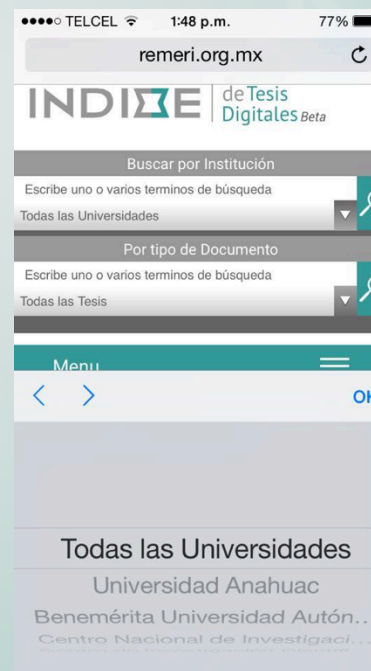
●●●●○ TELCEL 1:48 p.m. 77%

remeri.org.mx

INDIΣE de Tesis Digitales Beta

Buscar por Institución

Escribe uno o varios terminos de búsqueda

Todas las Universidades

Por tipo de Documento

Escribe uno o varios terminos de búsqueda

Todas las Tesis

Menu

< >

OK

Todas las Universidades

Universidad Anahuac

Benemérita Universidad Autón...

Centro Nacional de Investigaci...